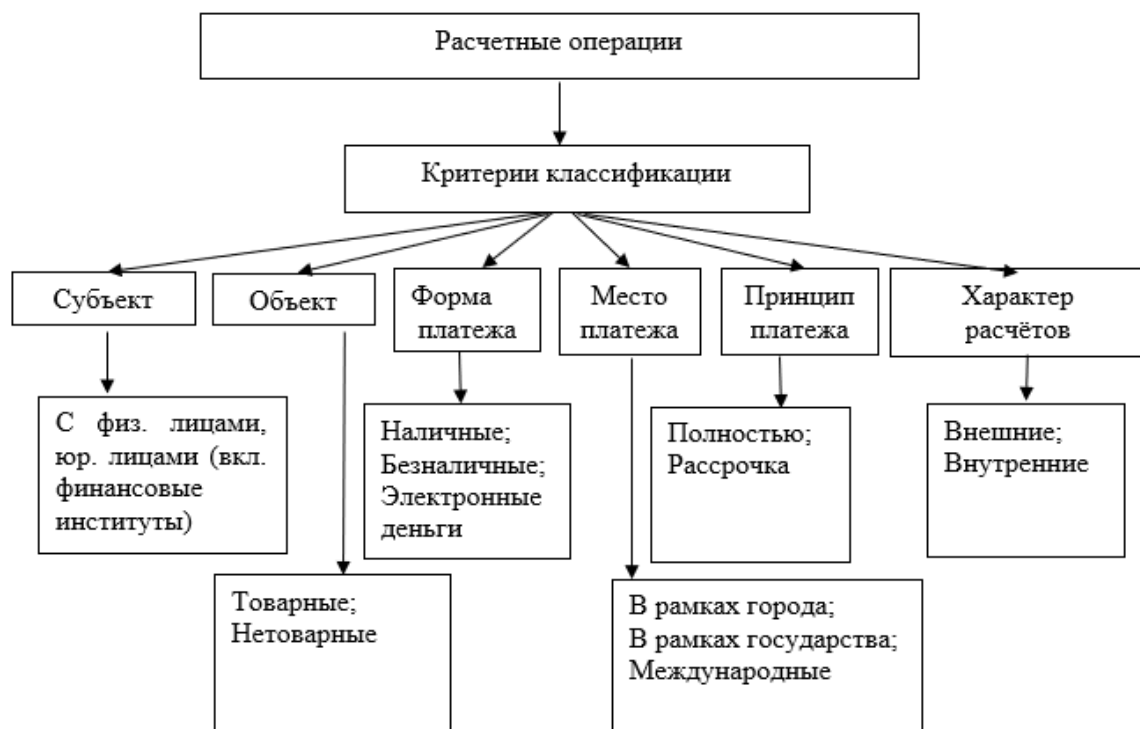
Расчетные операции

Критерии классификации

Субъект

Объект

Форма платежа

Место платежа

Принцип платежа

Характер расчётов

С физ. лицами, юр. лицами (вкл. финансовые институты)

Наличные; Безналичные; Электронные деньги

Полностью; Рассрочка

Внешние; Внутренние

Товарные; Нетоварные

В рамках города; В рамках государства; Международные